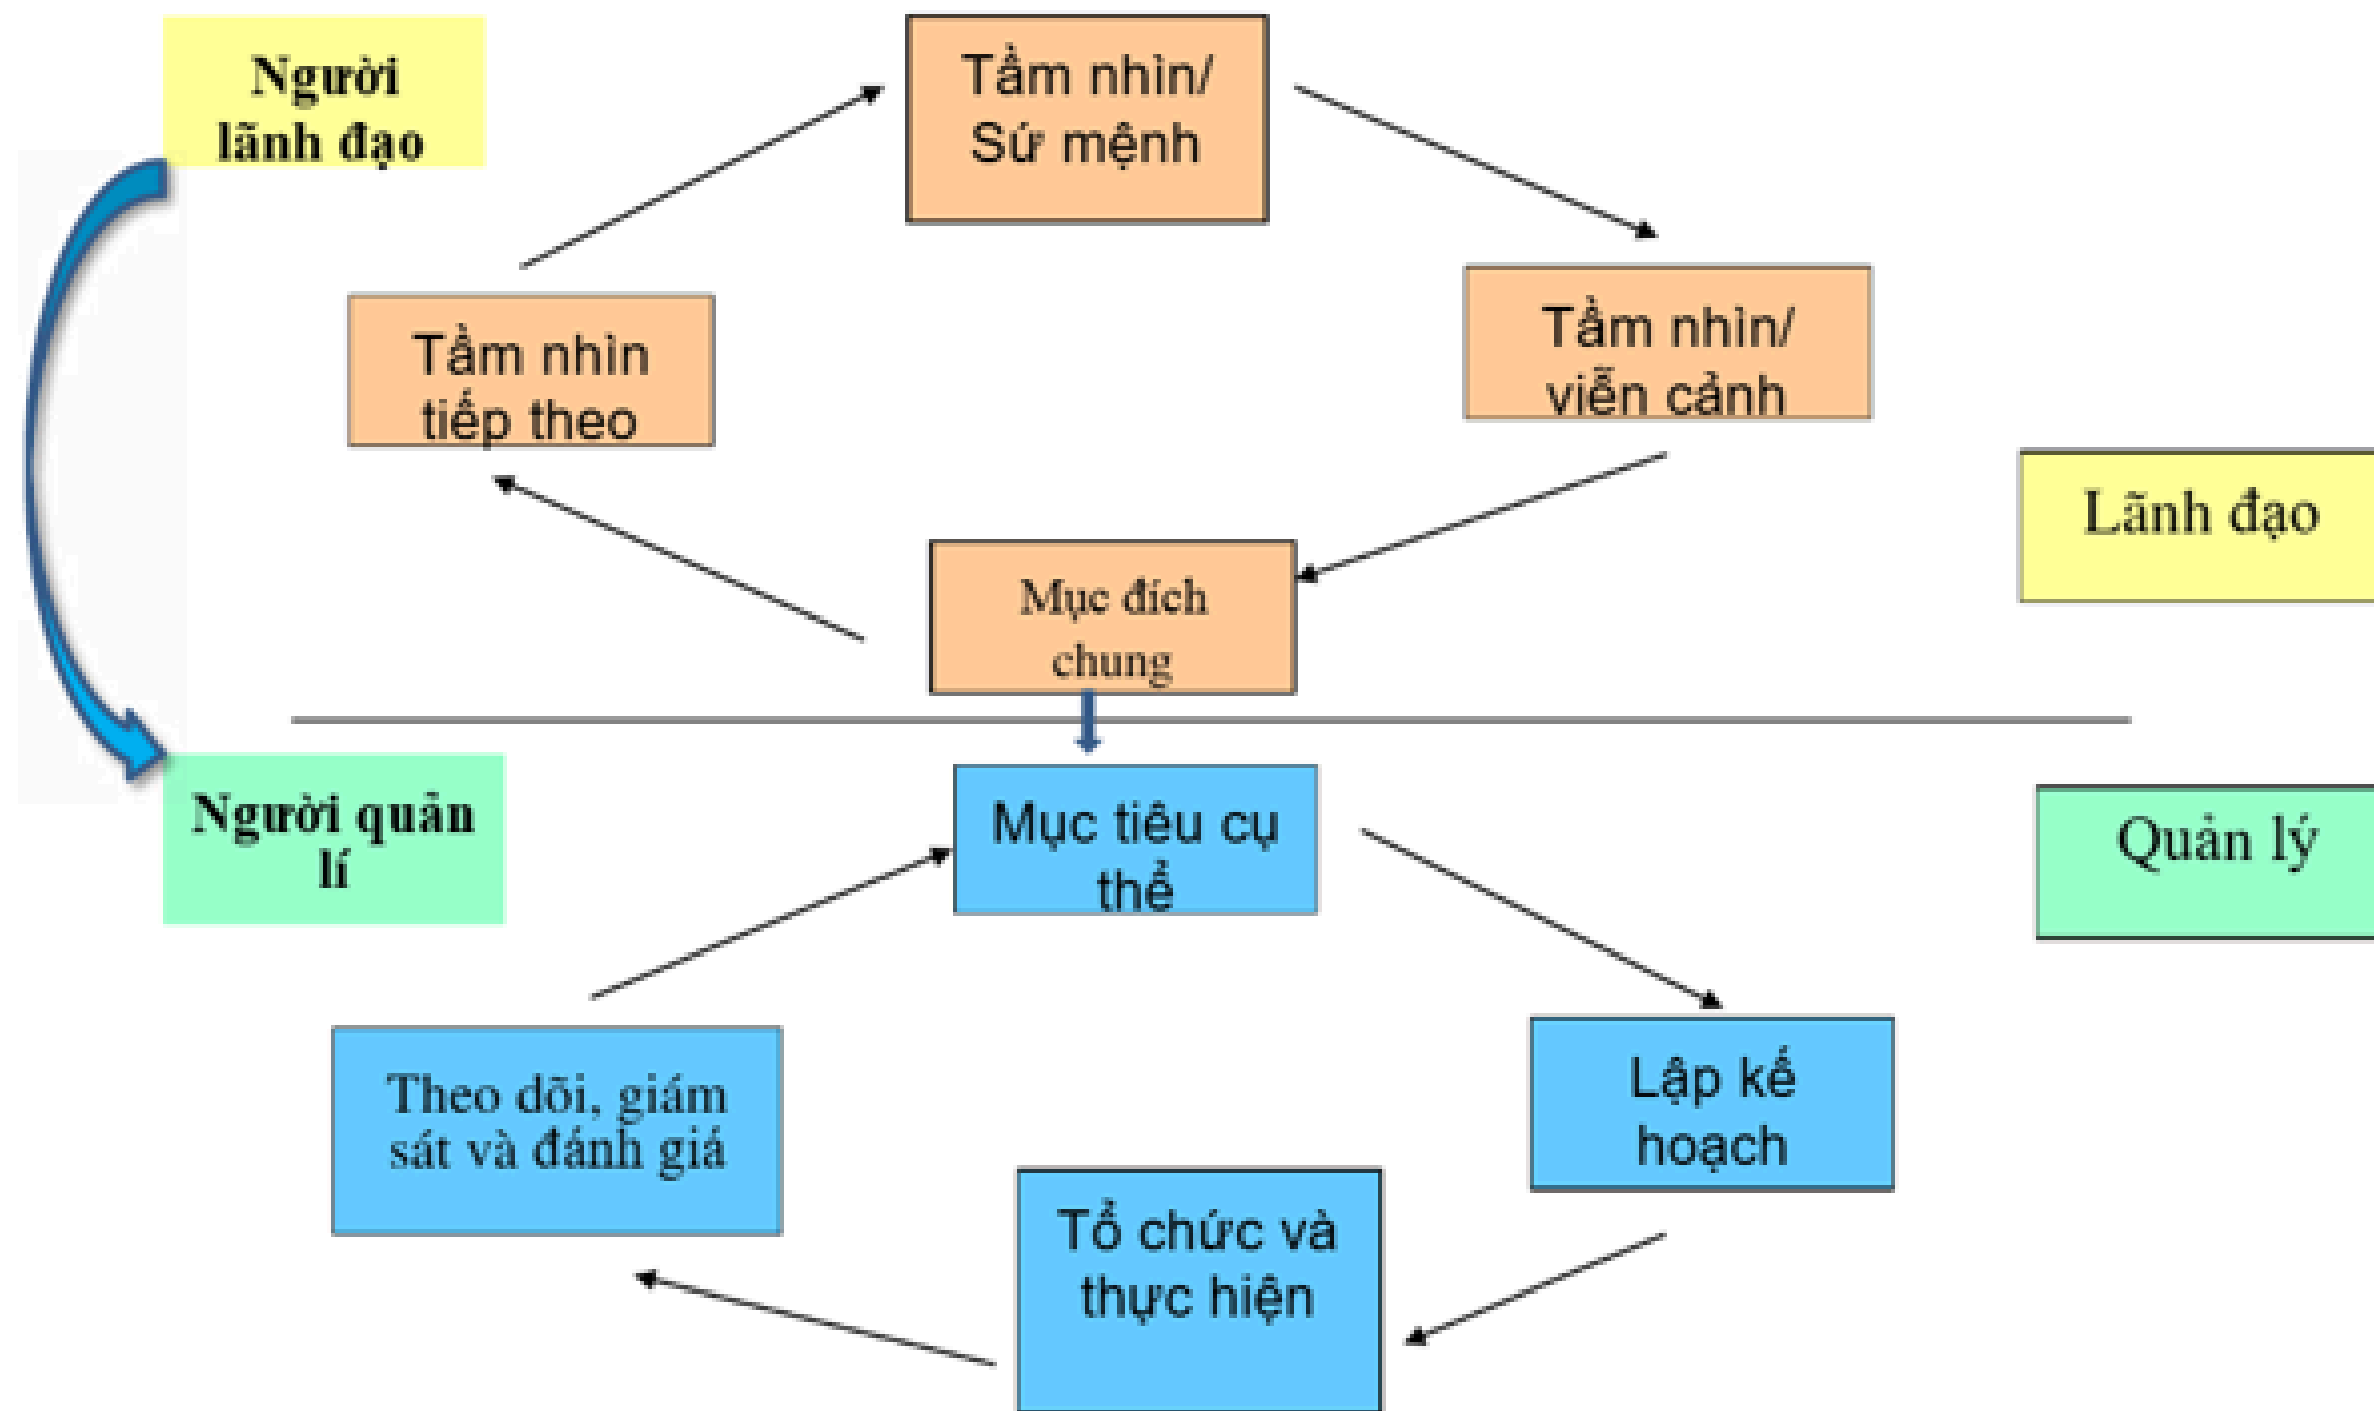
Người lãnh đạo

Tầm nhìn/ Sứ mệnh

Tầm nhìn tiếp theo

Tầm nhìn/ viễn cảnh

Lãnh đạo

Mục đích chung

Người quản lí

Mục tiêu cụ thể

Quản lý

Theo dõi, giám sát và đánh giá

Lập kế hoạch

Tổ chức và thực hiện